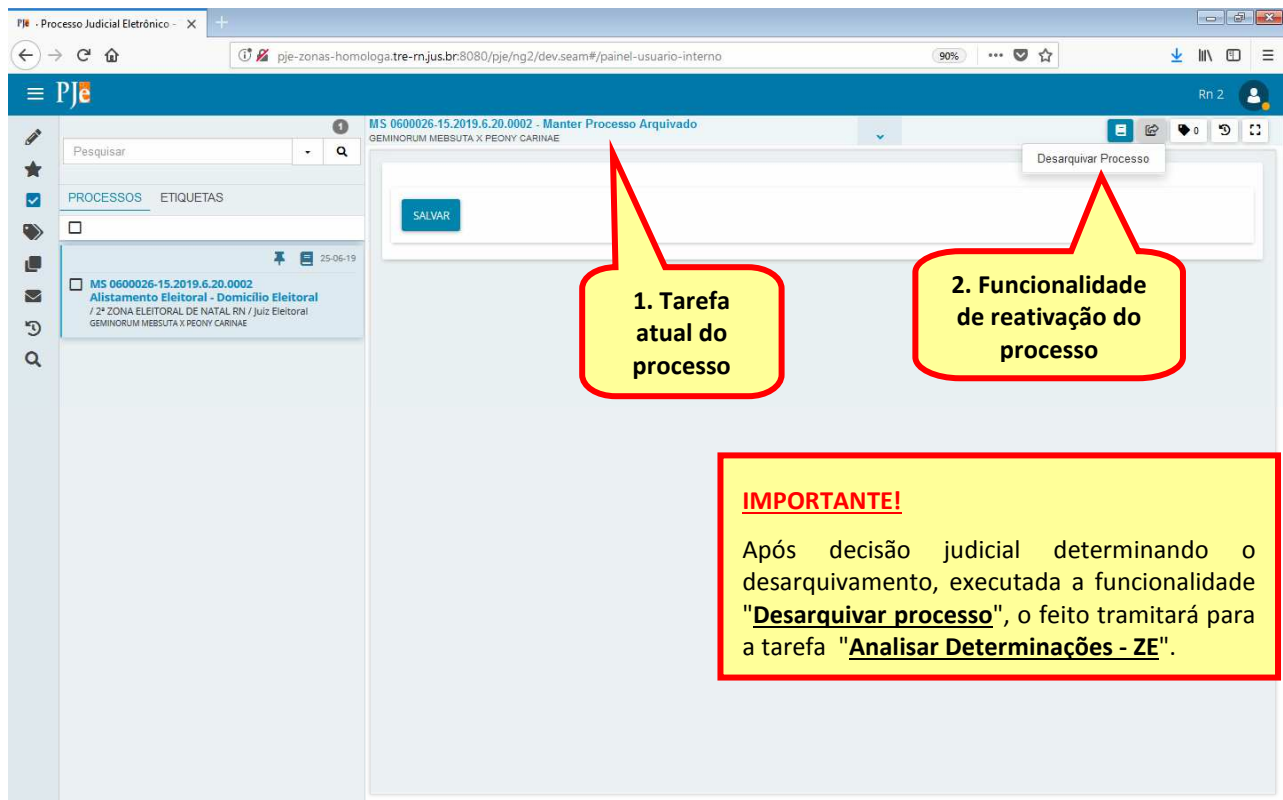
PJe - Processo Judicial Eletrônico - ×

pje-zonas-homologa.tre-rn.jus.br:8080/pje/ng2/dev.seam#/painel-usuario-interno

90%

PJe

Rn 2

Pesquisar

1

PROCESSOS ETIQUETAS

25-06-19

MS 0600026-15.2019.6.20.0002
Alistamento Eleitoral - Domicílio Eleitoral
/ 2ª ZONA ELEITORAL DE NATAL RN / Juiz Eleitoral
GEMINORUM MEBSUTA X PEONY CARINAE

MS 0600026-15.2019.6.20.0002 - Manter Processo Arquivado
GEMINORUM MEBSUTA X PEONY CARINAE

0

Desarquivar Processo

SALVAR

1. Tarefa atual do processo

2. Funcionalidade de reativação do processo

IMPORTANTE!

Após decisão judicial determinando o desarquivamento, executada a funcionalidade "Desarquivar processo", o feito tramitará para a tarefa "Analisar Determinações - ZE".